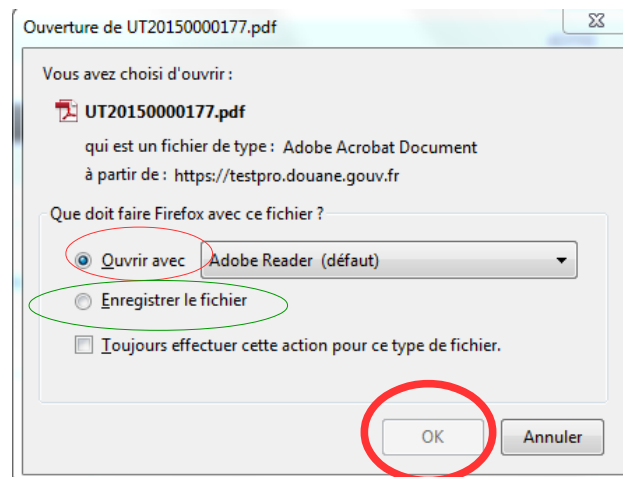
Ouverture de UT20150000177.pdf

Vous avez choisi d'ouvrir :

UT20150000177.pdf

qui est un fichier de type : Adobe Acrobat Document

à partir de : https://testpro.douane.gouv.fr

Que doit faire Firefox avec ce fichier ?

Ouvrir avec Adobe Reader (défaut)

Enregistrer le fichier

Toujours effectuer cette action pour ce type de fichier.

OK Annuler